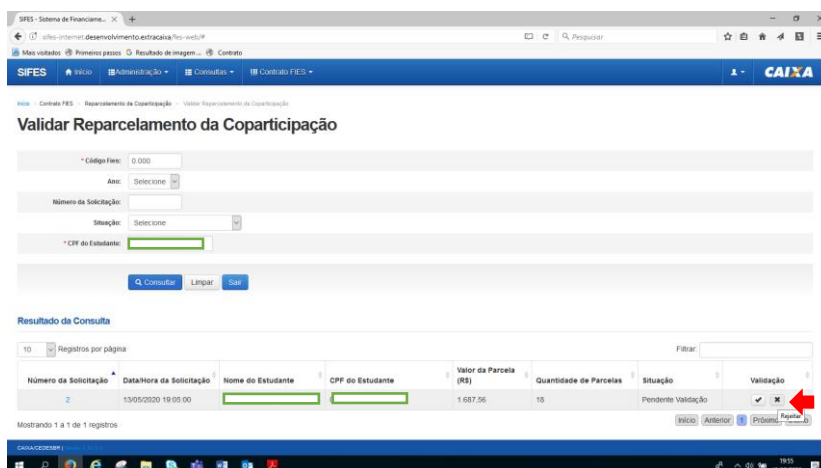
SIFES - Sistema de Financiame... × +

sifes-internet.desenvolvimento.extracaixa/fies-web/#

Pesquisar

Mais visitados Primeiros passos Resultado de imagem ... Contrato

SIFES Início Administração Consultas Contrato FIES CAIXA

Início > Contrato FIES > Reparcelamento da Coparticipação > Validar Reparcelamento da Coparticipação

Validar Reparcelamento da Coparticipação

* Código Fies: 0.000

Ano: Selecione

Número da Solicitação:

Situação: Selecione

* CPF do Estudante:

Consultar Limpar Sair

Resultado da Consulta

10 Registros por página

Filtrar:

| Número da Solicitação | Data/Hora da Solicitação | Nome do Estudante | CPF do Estudante | Valor da Parcela (R$) | Quantidade de Parcelas | Situação | Validação |
|---|---|---|---|---|---|---|---|
| 2 | 13/05/2020 19:05:00 | | | 1.687,56 | 18 | Pendente Validação | ✔ ✖ |

Rejeitar

Mostrando 1 a 1 de 1 registros

Início Anterior 1 Próximo Último

CAIXA/CEDESBR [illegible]

19:55